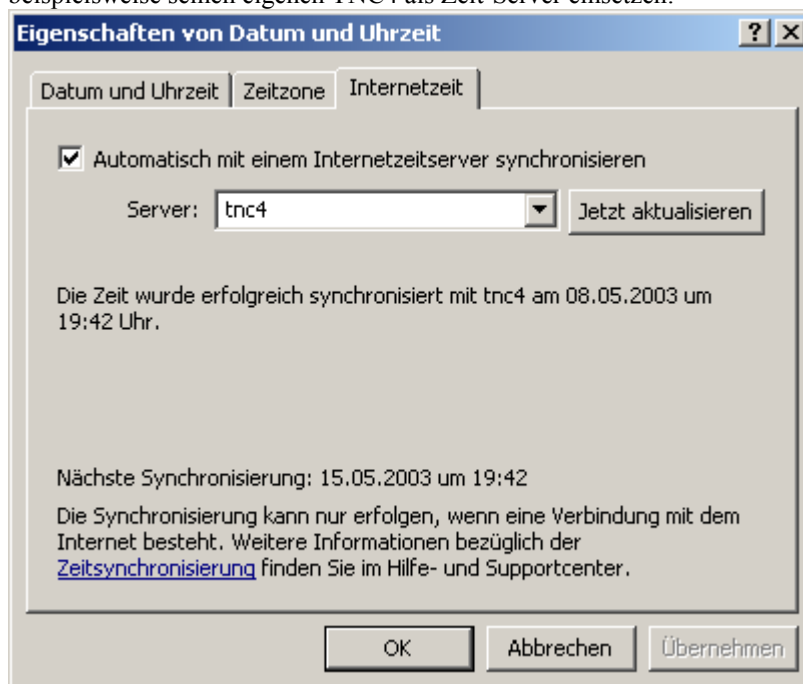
beispielsweise seinen eigenen TNC4 als Zeit-Server einsetzen.

Eigenschaften von Datum und Uhrzeit

? X

Datum und Uhrzeit | Zeitzone | Internetzeit

☑ Automatisch mit einem Internetzeitserver synchronisieren

Server: tnc4 ▼ Jetzt aktualisieren

Die Zeit wurde erfolgreich synchronisiert mit tnc4 am 08.05.2003 um 19:42 Uhr.

Nächste Synchronisierung: 15.05.2003 um 19:42

Die Synchronisierung kann nur erfolgen, wenn eine Verbindung mit dem Internet besteht. Weitere Informationen bezüglich der Zeitsynchronisierung finden Sie im Hilfe- und Supportcenter.

OK | Abbrechen | Übernehmen